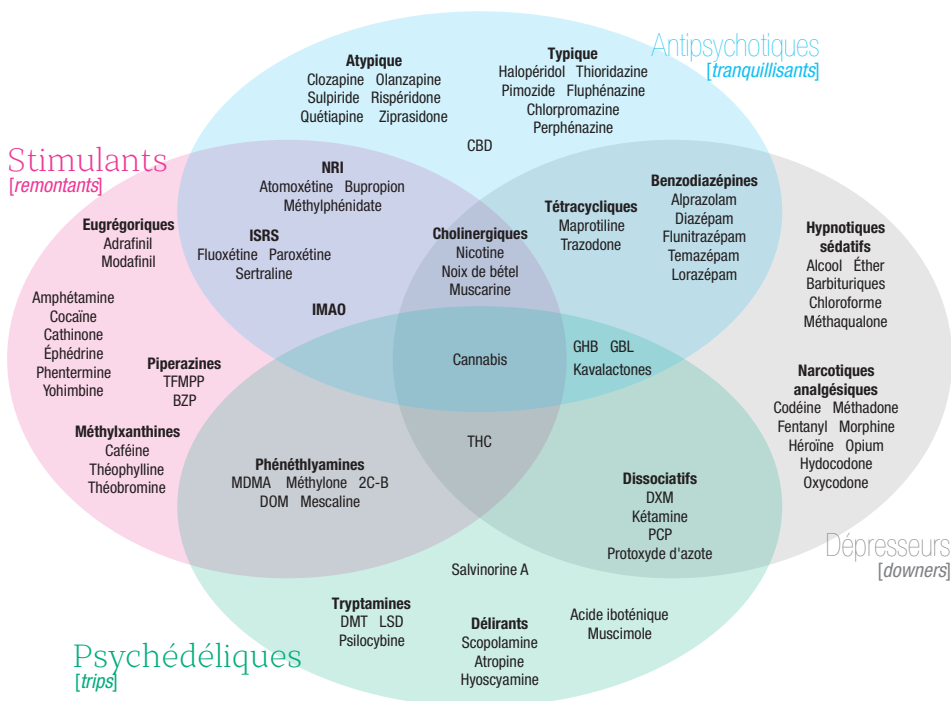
Antipsychotiques
[tranquillisants]

Stimulants
[remontants]

Dépresseurs
[downers]

Psychédéliques
[trips]

Atypique
Clozapine Olanzapine
Sulpiride Rispéridone
Quétiapine Ziprasidone

Typique
Halopéridol Thioridazine
Pimozide Fluphénazine
Chlorpromazine
Perphénazine

CBD

NRI
Atomoxétine Bupropion
Méthylphénidate

Eugrégoriques
Adrafinil
Modafinil

ISRS
Fluoxétine Paroxétine
Sertraline

Cholinergiques
Nicotine
Noix de bétel
Muscarine

Tétracycliques
Maprotiline
Trazodone

Benzodiazépines
Alprazolam
Diazépam
Flunitrazépam
Temazépam
Lorazépam

Hypnotiques sédatifs
Alcool Éther
Barbituriques
Chloroforme
Méthaqualone

Amphétamine
Cocaïne
Cathinone
Éphédrine
Phentermine
Yohimbine

IMAO

Piperazines
TFMPP
BZP

Cannabis

GHB GBL
Kavalactones

Narcotiques analgésiques
Codéine Méthadone
Fentanyl Morphine
Héroïne Opium
Hydocodone
Oxycodone

Méthylxanthines
Caféine
Théophylline
Théobromine

THC

Phénéthlyamines
MDMA Méthylone 2C-B
DOM Mescaline

Dissociatifs
DXM
Kétamine
PCP
Protoxyde d'azote

Salvinorine A

Tryptamines
DMT LSD
Psilocybine

Délirants
Scopolamine
Atropine
Hyoscyamine

Acide iboténique
Muscimole